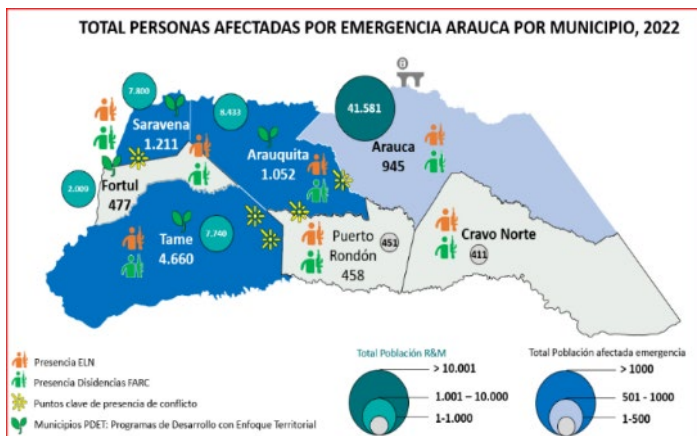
TOTAL PERSONAS AFECTADAS POR EMERGENCIA ARAUCA POR MUNICIPIO, 2022

7.800
Saravena
1.211

8.433
Arauquita
1.052

41.581
Arauca
945

2.000
Fortul
477

7.740
Tame
4.660

Puerto Rondón
458
451

Cravo Norte
411

Presencia ELN
Presencia Disidencias FARC
Puntos clave de presencia de conflicto
Municipios PDET: Programas de Desarrollo con Enfoque Territorial

Total Población R&M
> 10.001
1.001 – 10.000
1-1.000

Total Población afectada emergencia
> 1000
501 - 1000
1-500